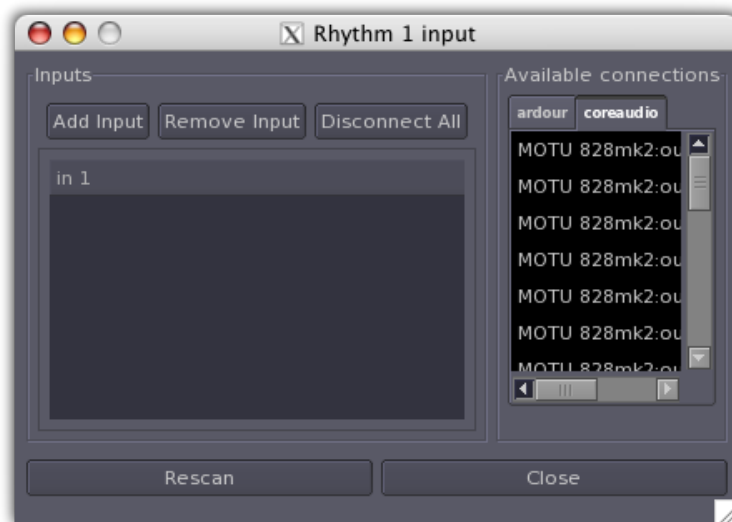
Rhythm 1 input

Inputs

Add Input
Remove Input
Disconnect All

in 1

Available connections

ardour
coreaudio

MOTU 828mk2:ou
MOTU 828mk2:ou
MOTU 828mk2:ou
MOTU 828mk2:ou
MOTU 828mk2:ou
MOTU 828mk2:ou
MOTU 828mk2:ou

Rescan
Close